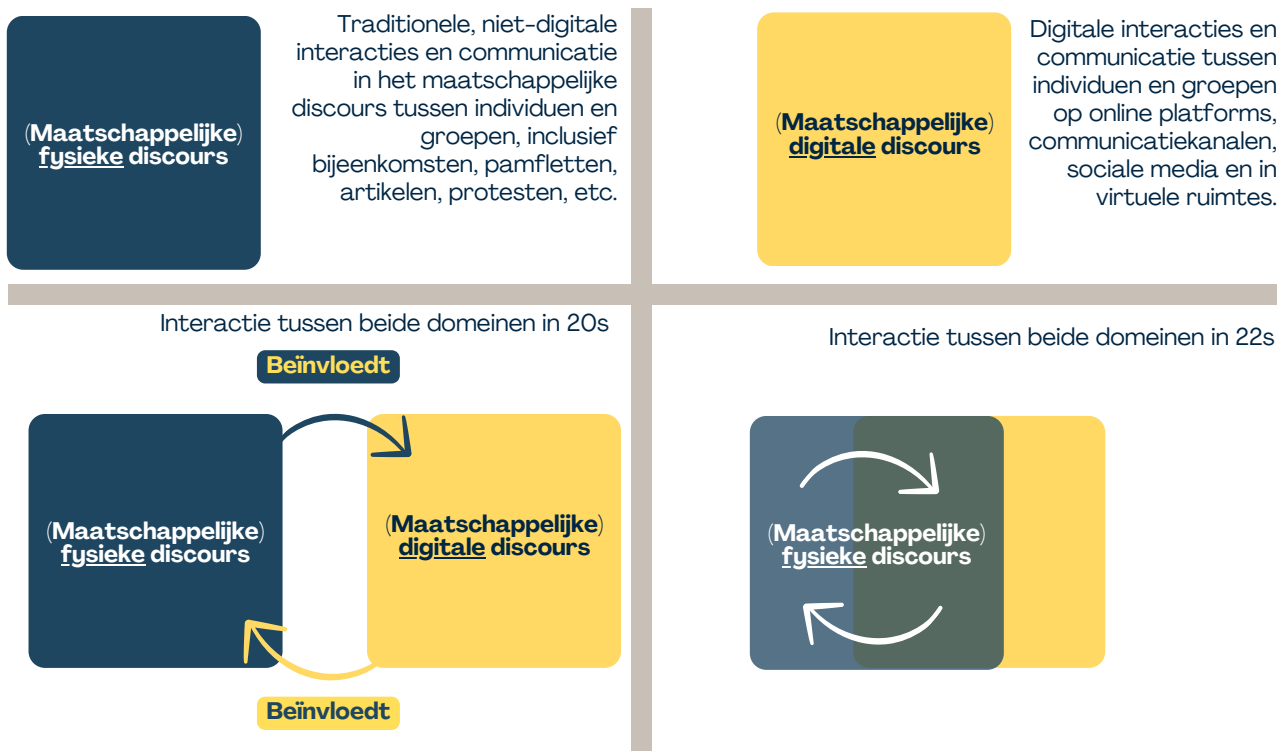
(Maatschappelijke) fysieke discours

Traditionele, niet-digitale interacties en communicatie in het maatschappelijke discours tussen individuen en groepen, inclusief bijeenkomsten, pamfletten, artikelen, protesten, etc.

(Maatschappelijke) digitale discours

Digitale interacties en communicatie tussen individuen en groepen op online platforms, communicatiekanalen, sociale media en in virtuele ruimtes.

Interactie tussen beide domeinen in 20s

Beïnvloedt

(Maatschappelijke) fysieke discours

(Maatschappelijke) digitale discours

Beïnvloedt

Interactie tussen beide domeinen in 22s

(Maatschappelijke) fysieke discours